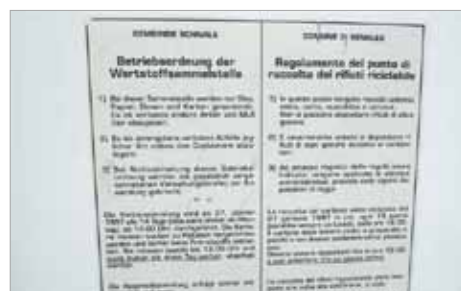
GEMEINDE SCHNALS

Betriebsordnung der Wertstoffsammelstelle

1) An dieser Sammelstelle werden nur Glas, Papier, Dosen und Karton gesammelt. Es ist verboten andere Abfälle und Müll hier abzulagern.

2) Es ist strengstens verboten Abfälle jeglicher Art neben den Containern abzulagern.

3) Bei Nichtbeachtung dieser Betriebsordnung werden die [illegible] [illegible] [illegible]

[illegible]

Die Sammelstelle ist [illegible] 27. Jänner 1997 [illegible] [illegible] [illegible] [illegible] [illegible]

Die Gemeindeverwaltung ersucht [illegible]

COMUNE DI SENALES

Regolamento del punto di raccolta dei rifiuti riciclabile

1) In questo punto raccolta vengono raccolti vetro, carta, scatolette e cartone. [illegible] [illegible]

2) È severamente vietato il deposito di rifiuti di ogni genere accanto ai contenitori.

3) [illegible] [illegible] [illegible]

La raccolta nel punto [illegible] 27 gennaio 1997 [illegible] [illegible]

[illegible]